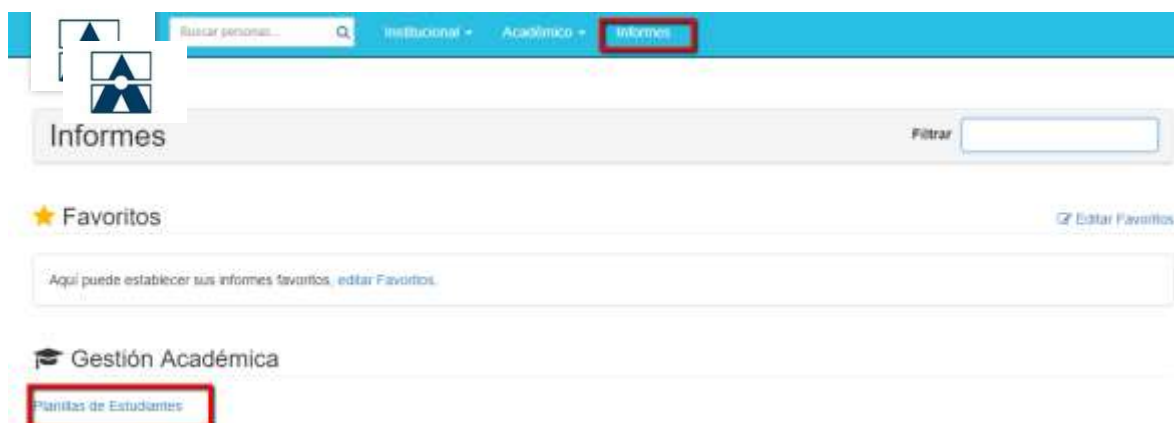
Buscar personas...

Institucional ▾

Académico ▾

Informes

Informes

Filtrar

★ Favoritos

Editar Favoritos

Aquí puede establecer sus informes favoritos, editar Favoritos.

Gestión Académica

Planillas de Estudiantes